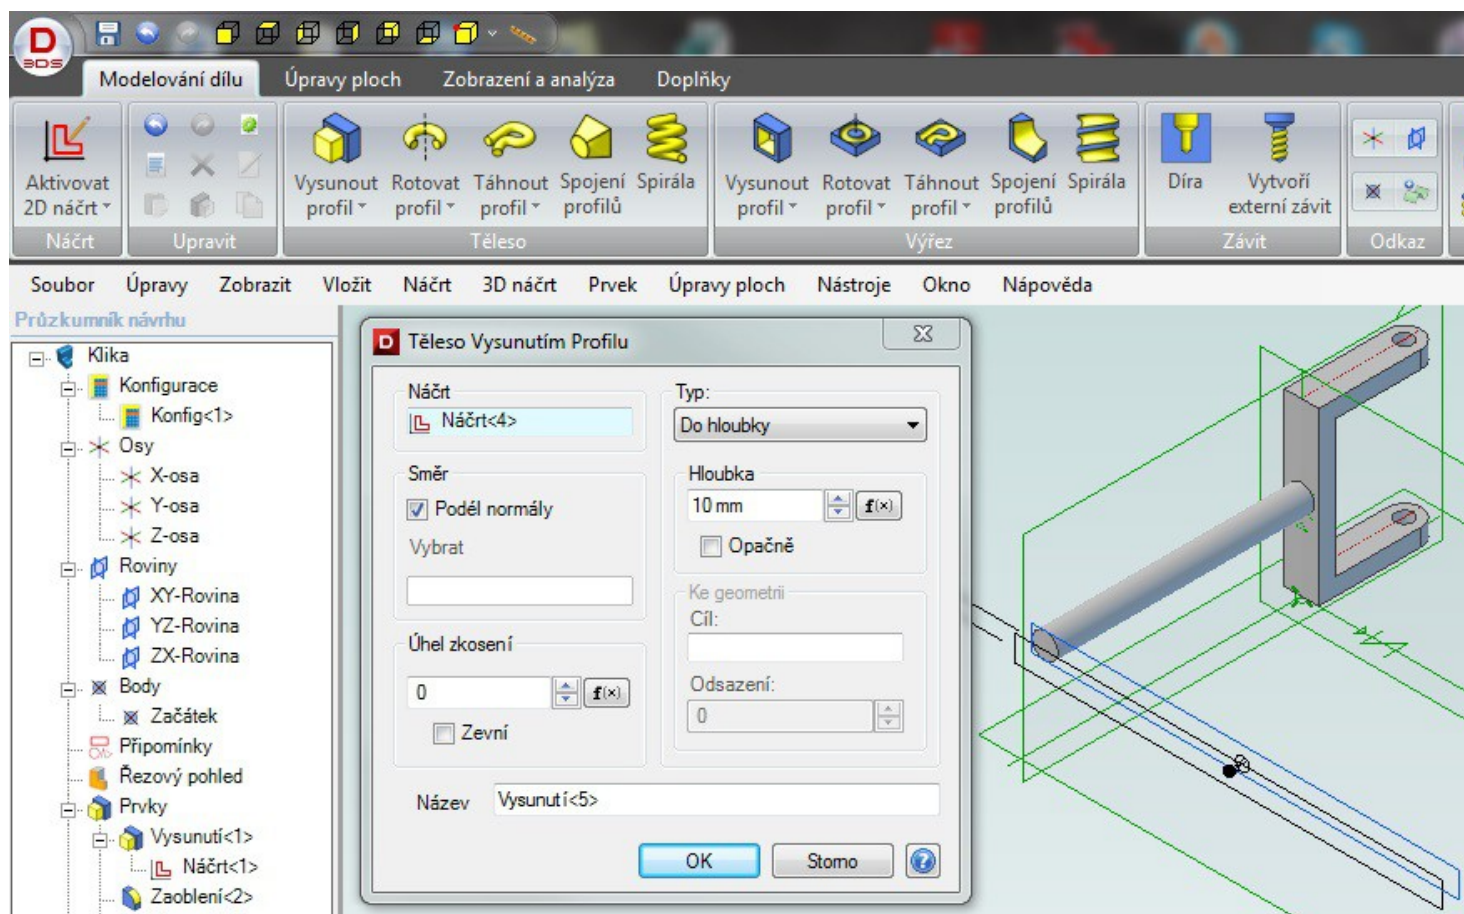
Modelování dílu   Úpravy ploch   Zobrazení a analýza   Doplňky

Aktivovat 2D náčrt
Náčrt
Upravit
Vysunout profil   Rotovat profil   Táhnout profil   Spojení profilů   Spirála
Těleso
Vysunout profil   Rotovat profil   Táhnout profil   Spojení profilů   Spirála
Výřez
Díra   Vytvoří externí závit
Závit
Odkaz

Soubor   Úpravy   Zobrazit   Vložit   Náčrt   3D náčrt   Prvek   Úpravy ploch   Nástroje   Okno   Nápověda

Průzkumník návrhu
Klika
Konfigurace
Konfig<1>
Osy
X-osa
Y-osa
Z-osa
Roviny
XY-Rovina
YZ-Rovina
ZX-Rovina
Body
Začátek
Připomínky
Řezový pohled
Prvky
Vysunutí<1>
Náčrt<1>
Zaoblení<2>

Těleso Vysunutím Profilu
Náčrt
Náčrt<4>
Typ:
Do hloubky
Směr
Podél normály
Vybrat
Hloubka
10 mm
f(x)
Opačně
Ke geometrii
Cíl:
Úhel zkosení
0
f(x)
Zevní
Odsazení:
0
Název
Vysunutí<5>
OK
Storno